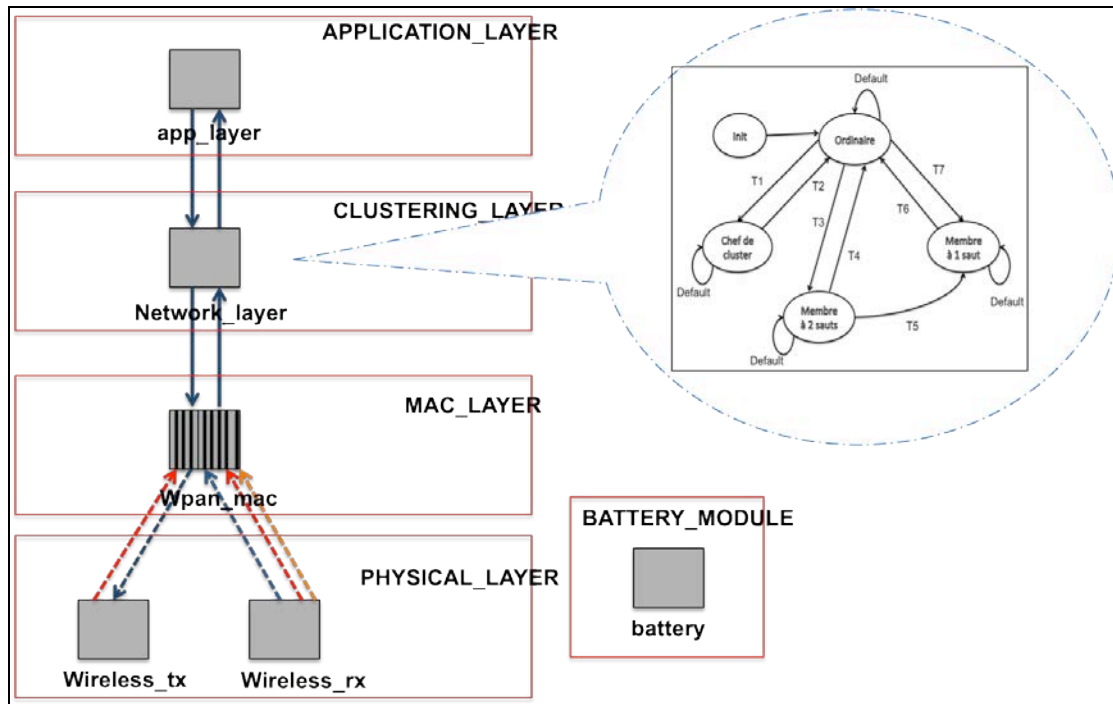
APPLICATION_LAYER

app_layer

CLUSTERING_LAYER

Network_layer

MAC_LAYER

Wpan_mac

PHYSICAL_LAYER

Wireless_tx

Wireless_rx

BATTERY_MODULE

battery

Default

Init

Ordinaire

T1

T2

T7

T3

T6

Chef de cluster

Membre à 1 saut

T4

Default

Default

Membre à 2 sauts

T5

Default